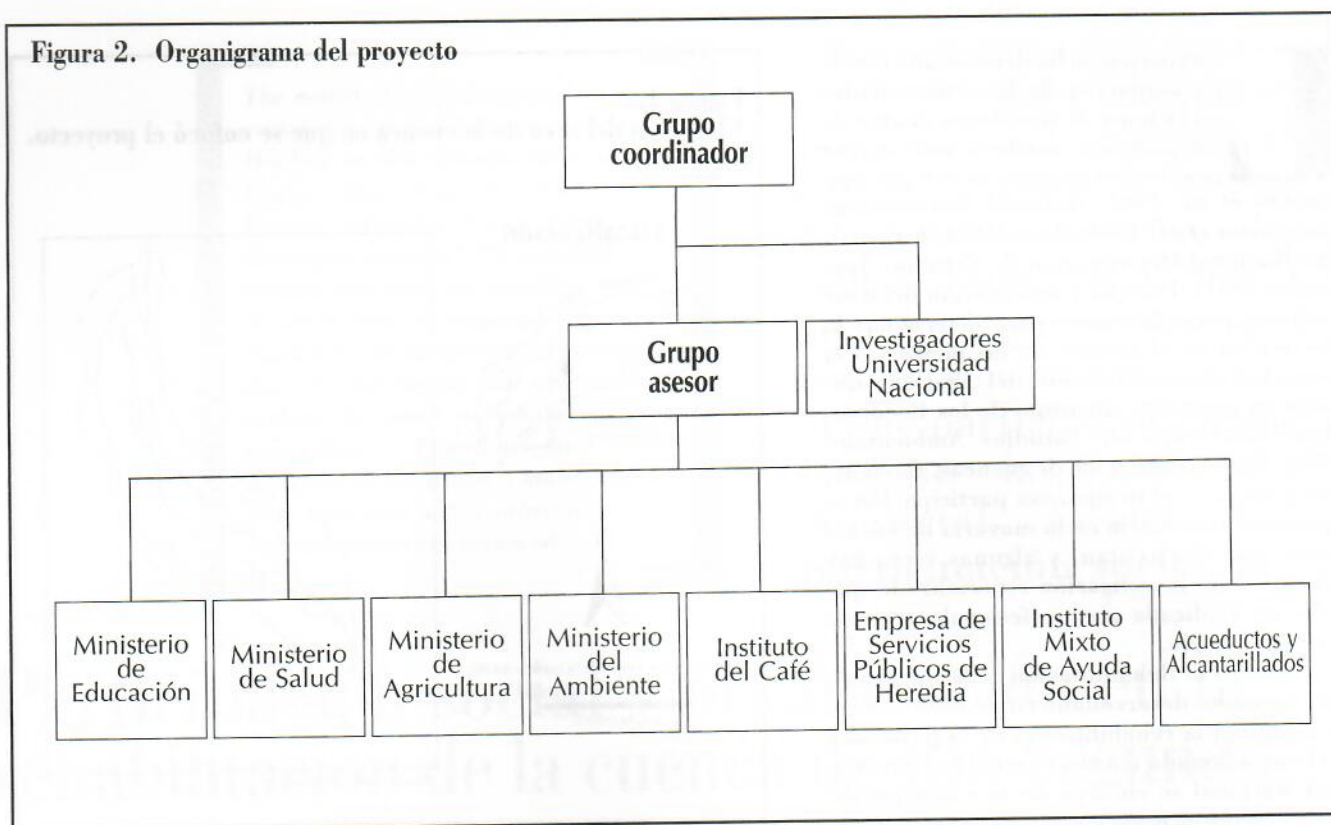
Figura 2. Organigrama del proyecto

Grupo coordinador

Grupo asesor

Investigadores Universidad Nacional

Ministerio de Educación

Ministerio de Salud

Ministerio de Agricultura

Ministerio del Ambiente

Instituto del Café

Empresa de Servicios Públicos de Heredia

Instituto Mixto de Ayuda Social

Acueductos y Alcantarillados